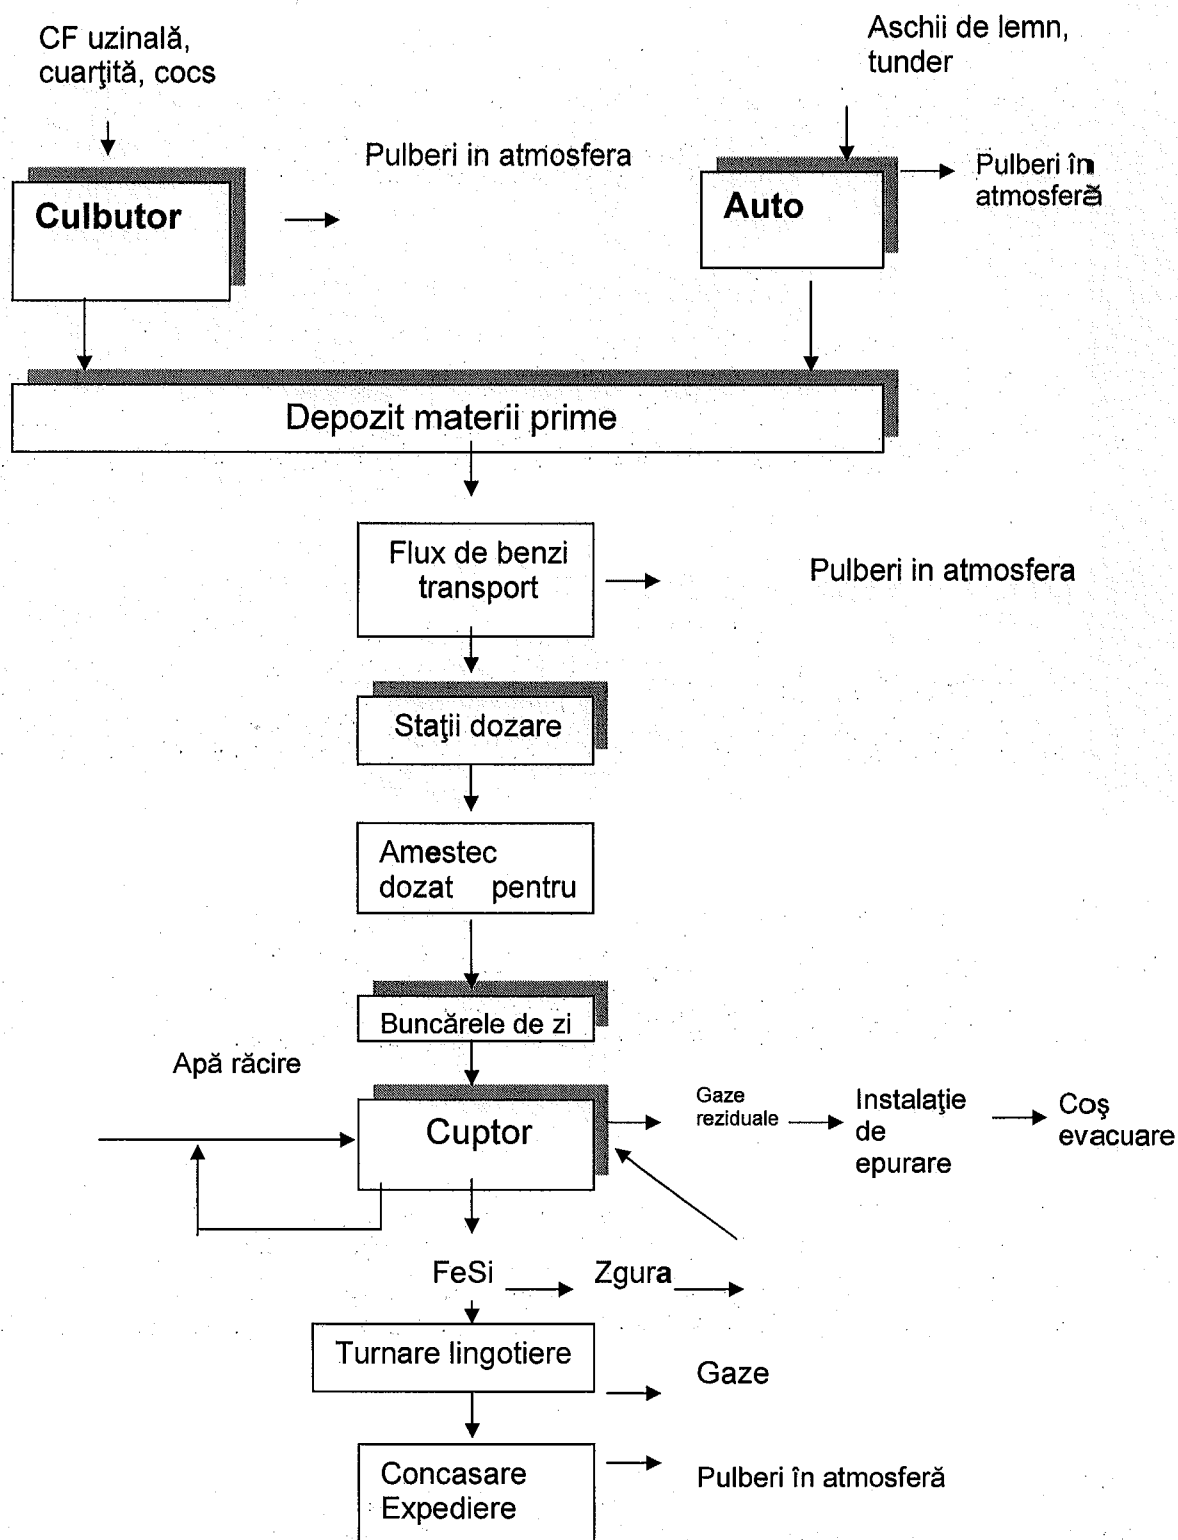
CF uzinală, cuarţită, cocs

Pulberi in atmosfera

Aschii de lemn, tunder

Culbutor

Auto

Pulberi în atmosferă

Depozit materii prime

Flux de benzi transport

Pulberi in atmosfera

Staţii dozare

Amestec dozat pentru

Buncărele de zi

Apă răcire

Cuptor

Gaze reziduale

Instalaţie de epurare

Coş evacuare

FeSi

Zgura

Turnare lingotiere

Gaze

Concasare Expediere

Pulberi în atmosferă